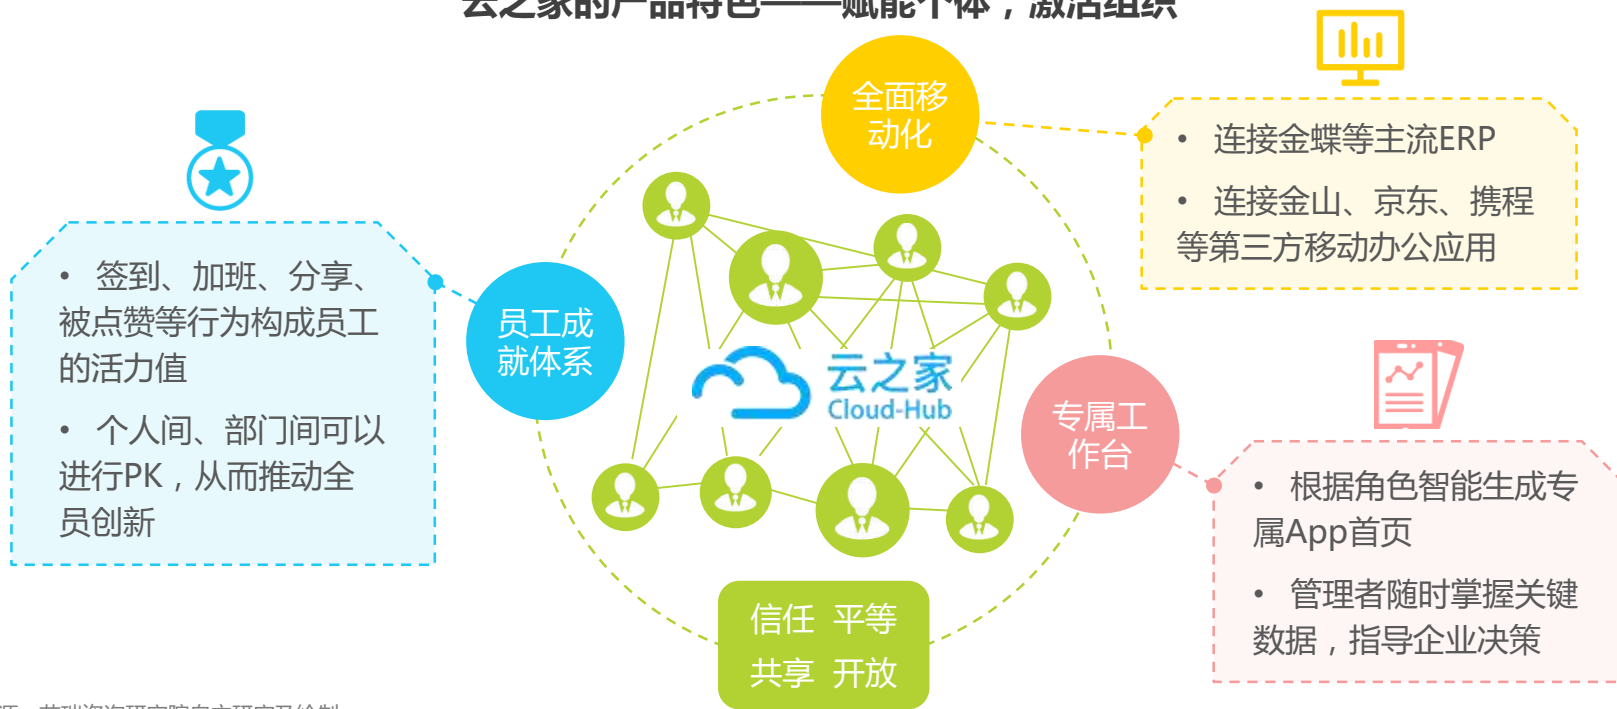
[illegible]

全面移动化

• 连接金蝶等主流ERP

• 连接金山、京东、携程等第三方移动办公应用

• 签到、加班、分享、被点赞等行为构成员工的活力值

• 个人间、部门间可以进行PK，从而推动全员创新

员工成就体系

云之家
Cloud-Hub

专属工作台

• 根据角色智能生成专属App首页

• 管理者随时掌握关键数据，指导企业决策

信任 平等
共享 开放

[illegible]